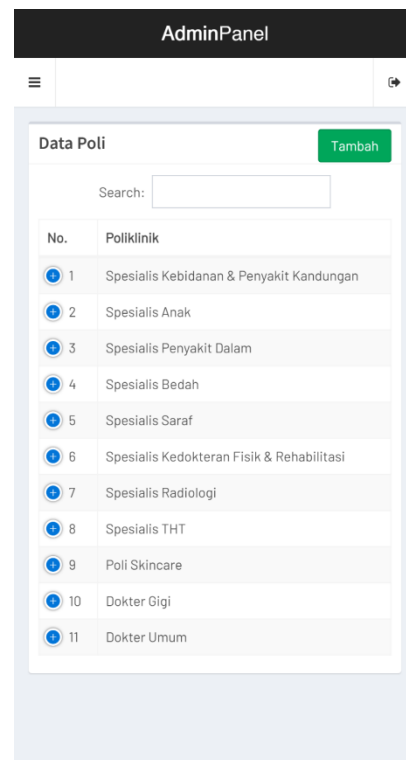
AdminPanel

Data Poli

Tambah

Search:

| No. | Poliklinik |
|---|---|
| 1 | Spesialis Kebidanan & Penyakit Kandungan |
| 2 | Spesialis Anak |
| 3 | Spesialis Penyakit Dalam |
| 4 | Spesialis Bedah |
| 5 | Spesialis Saraf |
| 6 | Spesialis Kedokteran Fisik & Rehabilitasi |
| 7 | Spesialis Radiologi |
| 8 | Spesialis THT |
| 9 | Poli Skincare |
| 10 | Dokter Gigi |
| 11 | Dokter Umum |